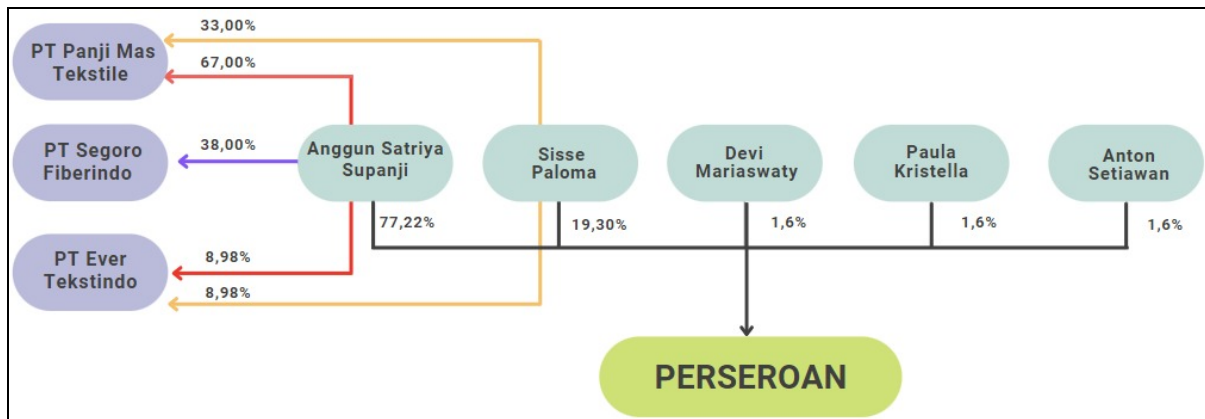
PT Panji Mas Tekstile

33,00%

67,00%

PT Segoro Fiberindo

38,00%

PT Ever Tekstindo

8,98%

8,98%

Anggun Satriya Supanji

Sisse Paloma

Devi Mariaswaty

Paula Kristella

Anton Setiawan

77,22%

19,30%

1,6%

1,6%

1,6%

PERSEROAN